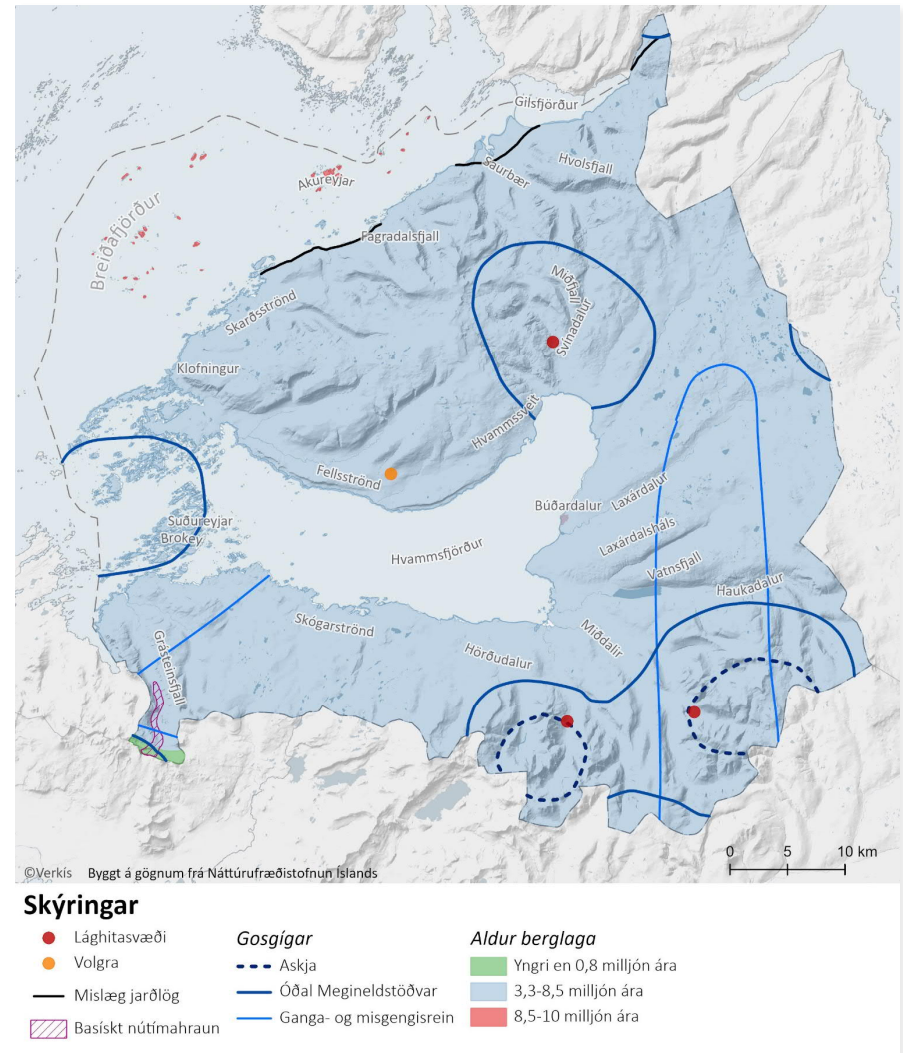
Gilsfjörður
Saurbær
Hvolsfjall
Akureyjar
Breiðafjörður
Fagradalsfjall
Skarðsströnd
Miðfjall
Svínadalur
Klofningur
Hvammssveit
Fellsströnd
Búðardalur
Laxárdalur
Suðureyjar
Brokey
Laxárdalsháls
Hvammsfjörður
Vatnsfjall
Haukadalur
Skógarströnd
Miðdalir
Hörðudalur
Grásteinsfjall
©Verkís Byggt á gögnum frá Náttúrufræðistofnun Íslands
0 5 10 km

Skýringar
Lághitasvæði
Volgra
Mislæg jarðlög
Basískt nútímahraun

Gosgígar
Askja
Óðal Megineldstöðvar
Ganga- og misgengisrein

Aldur berglaga
Yngri en 0,8 milljón ára
3,3-8,5 milljón ára
8,5-10 milljón ára